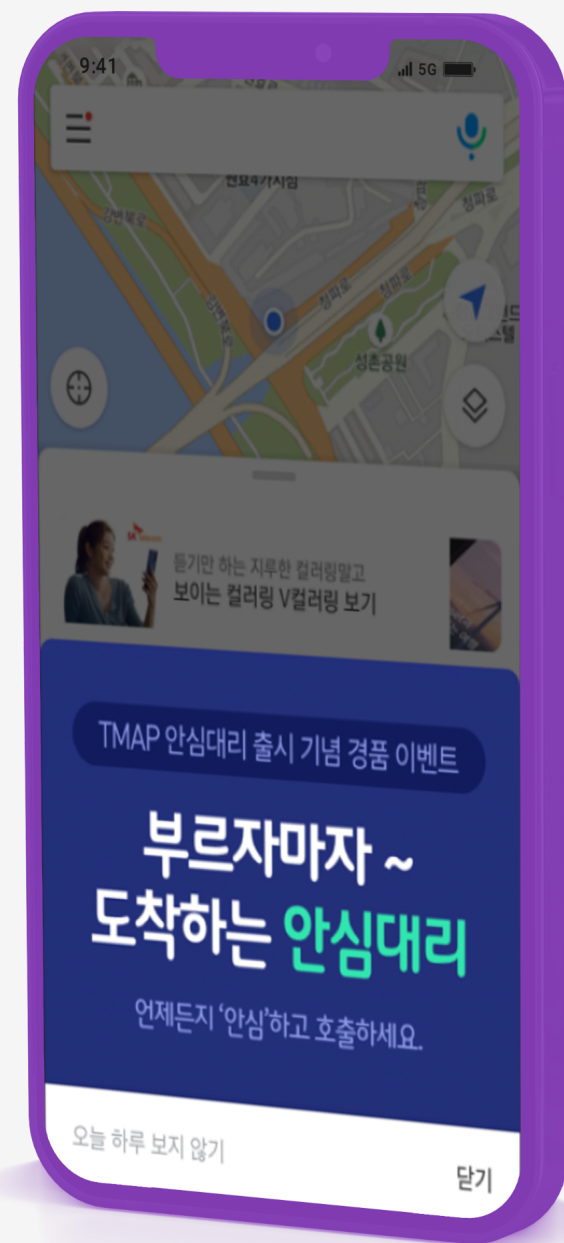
9:41

5G

한남4거리

강변북로

청파로

성촌공원

듣기만 하는 지루한 컬러링말고
보이는 컬러링 V컬러링 보기

TMAP 안심대리 출시 기념 경품 이벤트

부르자마자 ~
도착하는 안심대리

언제든지 '안심'하고 호출하세요.

오늘 하루 보지 않기

닫기